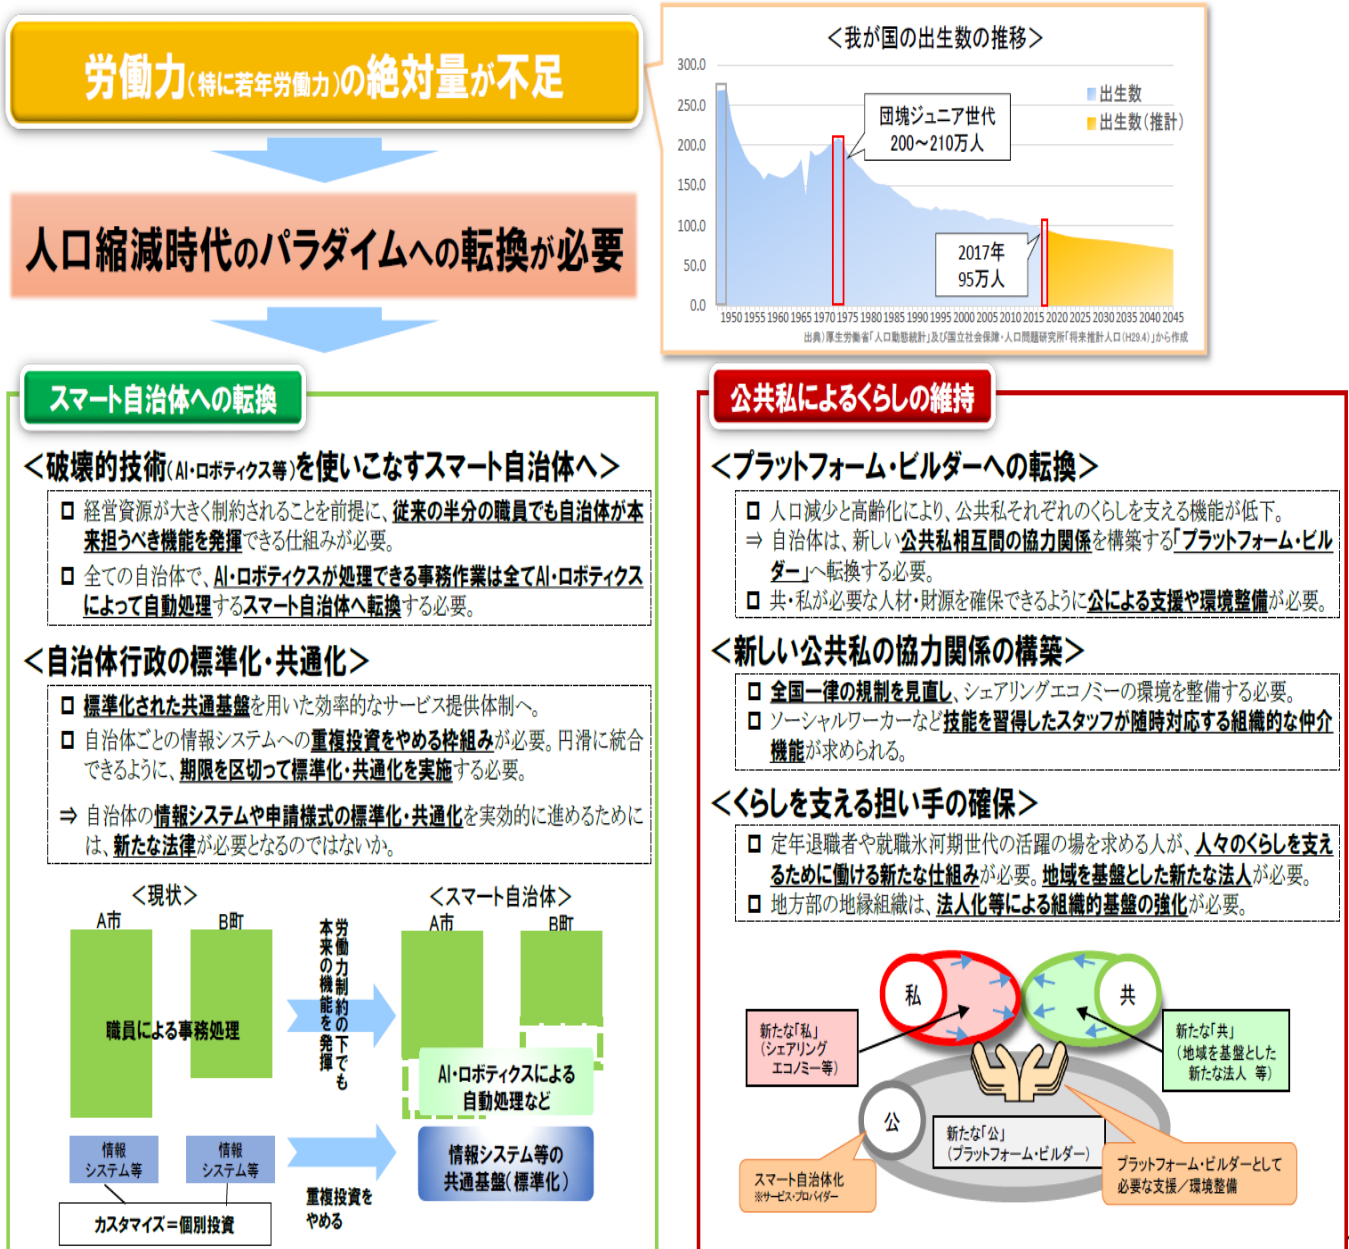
労働力(特に若年労働力)の絶対量が不足

人口縮減時代のパラダイムへの転換が必要

＜我が国の出生数の推移＞

300.0
250.0
200.0
150.0
100.0
50.0
0.0

出生数
出生数(推計)

団塊ジュニア世代
200～210万人

2017年
95万人

1950 1955 1960 1965 1970 1975 1980 1985 1990 1995 2000 2005 2010 2015 2020 2025 2030 2035 2040 2045

出典)厚生労働省「人口動態統計」及び国立社会保障・人口問題研究所「将来推計人口(H29.4)」から作成

スマート自治体への転換

＜破壊的技術(AI・ロボティクス等)を使いこなすスマート自治体へ＞

□ 経営資源が大きく制約されることを前提に、従来の半分の職員でも自治体が本来担うべき機能を発揮できる仕組みが必要。
□ 全ての自治体で、AI・ロボティクスが処理できる事務作業は全てAI・ロボティクスによって自動処理するスマート自治体へ転換する必要。

＜自治体行政の標準化・共通化＞

□ 標準化された共通基盤を用いた効率的なサービス提供体制へ。
□ 自治体ごとの情報システムへの重複投資をやめる枠組みが必要。円滑に統合できるように、期限を区切って標準化・共通化を実施する必要。
⇒ 自治体の情報システムや申請様式の標準化・共通化を実効的に進めるためには、新たな法律が必要となるのではないか。

＜現状＞
A市
B町
職員による事務処理
情報システム等
情報システム等
カスタマイズ＝個別投資

労働力制約の下でも本来の機能を発揮

重複投資をやめる

＜スマート自治体＞
A市
B町
AI・ロボティクスによる自動処理など
情報システム等の共通基盤(標準化)

公共私によるくらしの維持

＜プラットフォーム・ビルダーへの転換＞

□ 人口減少と高齢化により、公共私それぞれのくらしを支える機能が低下。
⇒ 自治体は、新しい公共私相互間の協力関係を構築する「プラットフォーム・ビルダー」へ転換する必要。
□ 共・私が必要な人材・財源を確保できるように公による支援や環境整備が必要。

＜新しい公共私の協力関係の構築＞

□ 全国一律の規制を見直し、シェアリングエコノミーの環境を整備する必要。
□ ソーシャルワーカーなど技能を習得したスタッフが随時対応する組織的な仲介機能が求められる。

＜くらしを支える担い手の確保＞

□ 定年退職者や就職氷河期世代の活躍の場を求める人が、人々のくらしを支えるために働ける新たな仕組みが必要。地域を基盤とした新たな法人が必要。
□ 地方部の地縁組織は、法人化等による組織的基盤の強化が必要。

私
共
公

新たな「私」
(シェアリングエコノミー等)

新たな「共」
(地域を基盤とした新たな法人 等)

新たな「公」
(プラットフォーム・ビルダー)

スマート自治体化
※サービス・プロバイダー

プラットフォーム・ビルダーとして必要な支援／環境整備